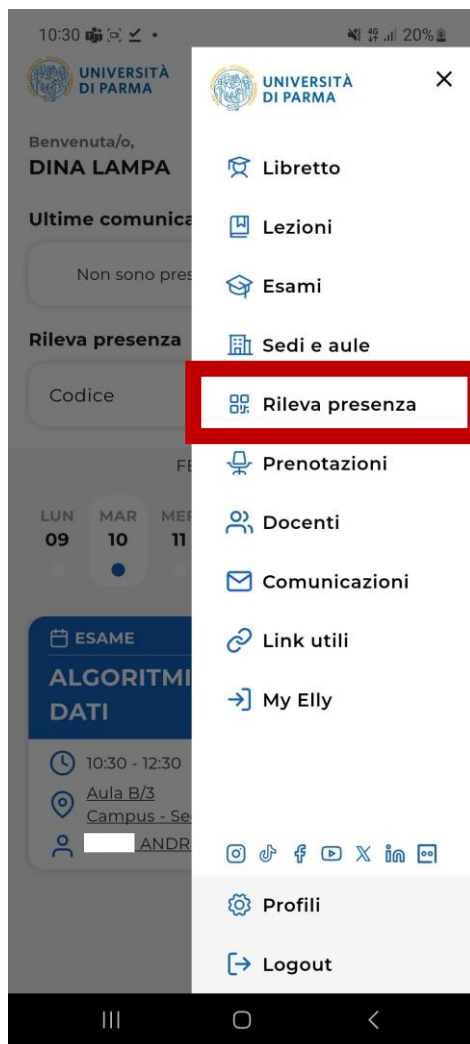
10:30 20%

UNIVERSITÀ DI PARMA

Benvenuta/o,
DINA LAMPA

Ultime comunica

Non sono pres

Rileva presenza

Codice

FE

LUN 09
MAR 10
MER 11

ESAME
ALGORITMI
DATI

10:30 - 12:30
Aula B/3
Campus - Se
ANDR

UNIVERSITÀ DI PARMA

×

Libretto

Lezioni

Esami

Sedi e aule

Rileva presenza

Prenotazioni

Docenti

Comunicazioni

Link utili

My Elly

Profili

Logout